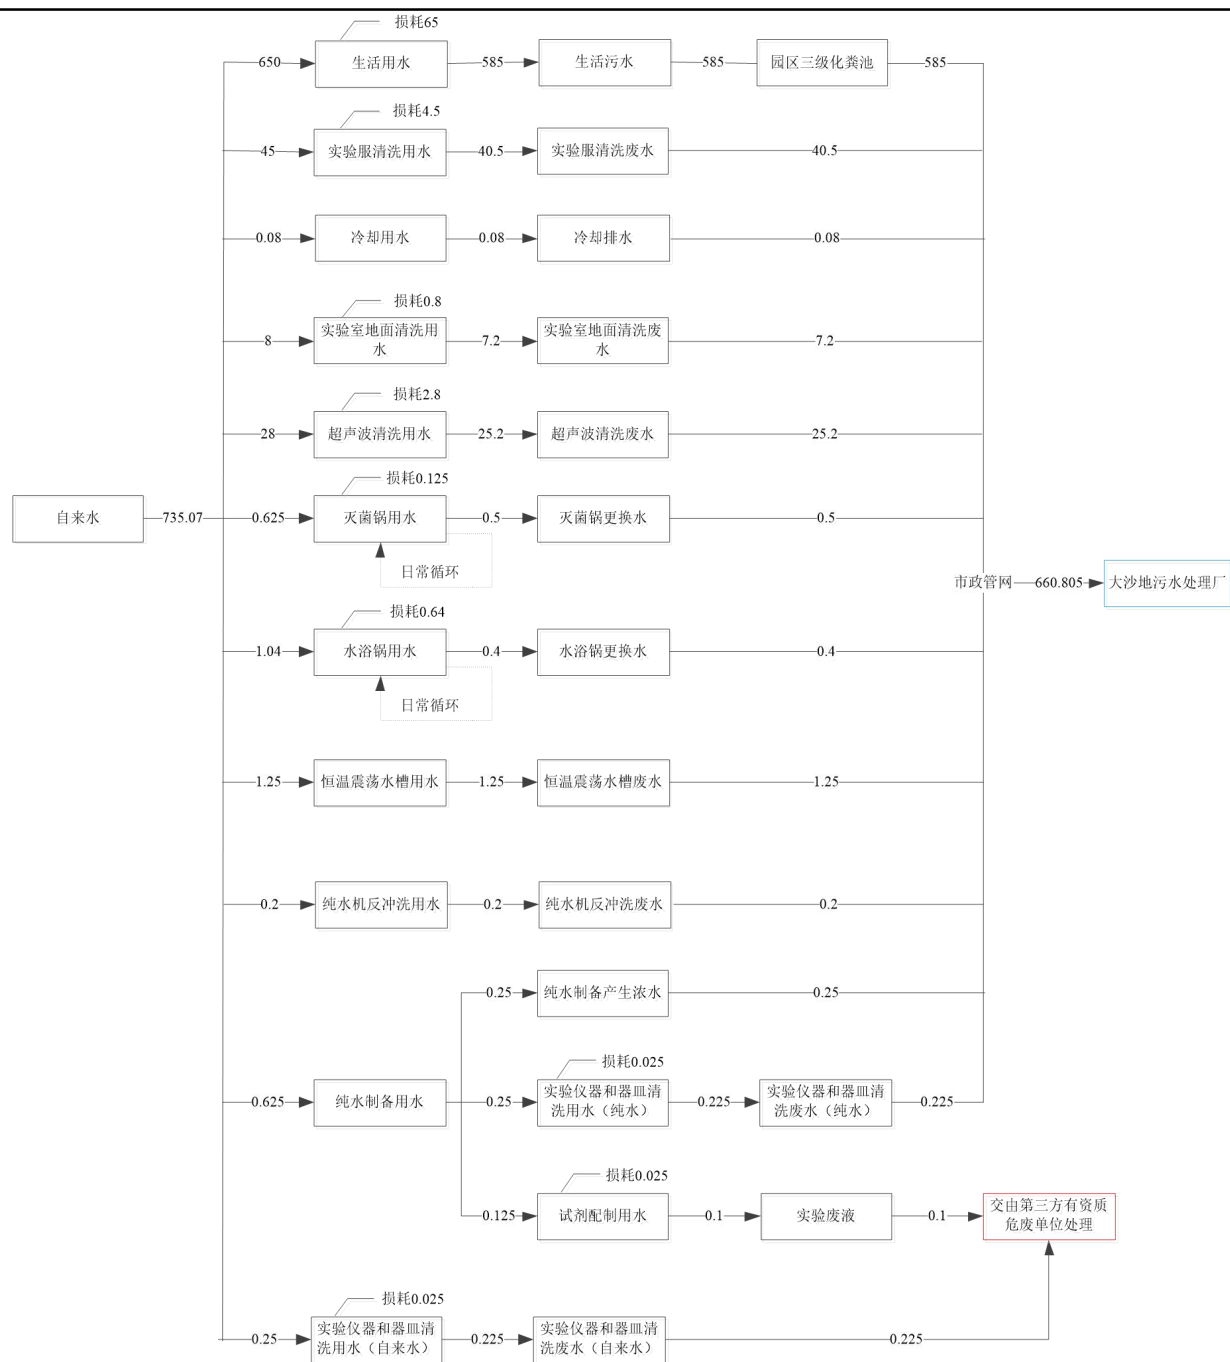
损耗65
650 生活用水 585 生活污水 585 园区三级化粪池 585

损耗4.5
45 实验服清洗用水 40.5 实验服清洗废水 40.5

0.08 冷却用水 0.08 冷却排水 0.08

损耗0.8
8 实验室地面清洗用水 7.2 实验室地面清洗废水 7.2

损耗2.8
28 超声波清洗用水 25.2 超声波清洗废水 25.2

损耗0.125
自来水 735.07 0.625 灭菌锅用水 0.5 灭菌锅更换水 0.5
日常循环

市政管网 660.805 大沙地污水处理厂

损耗0.64
1.04 水浴锅用水 0.4 水浴锅更换水 0.4
日常循环

1.25 恒温震荡水槽用水 1.25 恒温震荡水槽废水 1.25

0.2 纯水机反冲洗用水 0.2 纯水机反冲洗废水 0.2

0.25 纯水制备产生浓水 0.25

损耗0.025
0.625 纯水制备用水 0.25 实验仪器和器皿清洗用水（纯水） 0.225 实验仪器和器皿清洗废水（纯水） 0.225

损耗0.025
0.125 试剂配制用水 0.1 实验废液 0.1 交由第三方有资质危废单位处理

损耗0.025
0.25 实验仪器和器皿清洗用水（自来水） 0.225 实验仪器和器皿清洗废水（自来水） 0.225